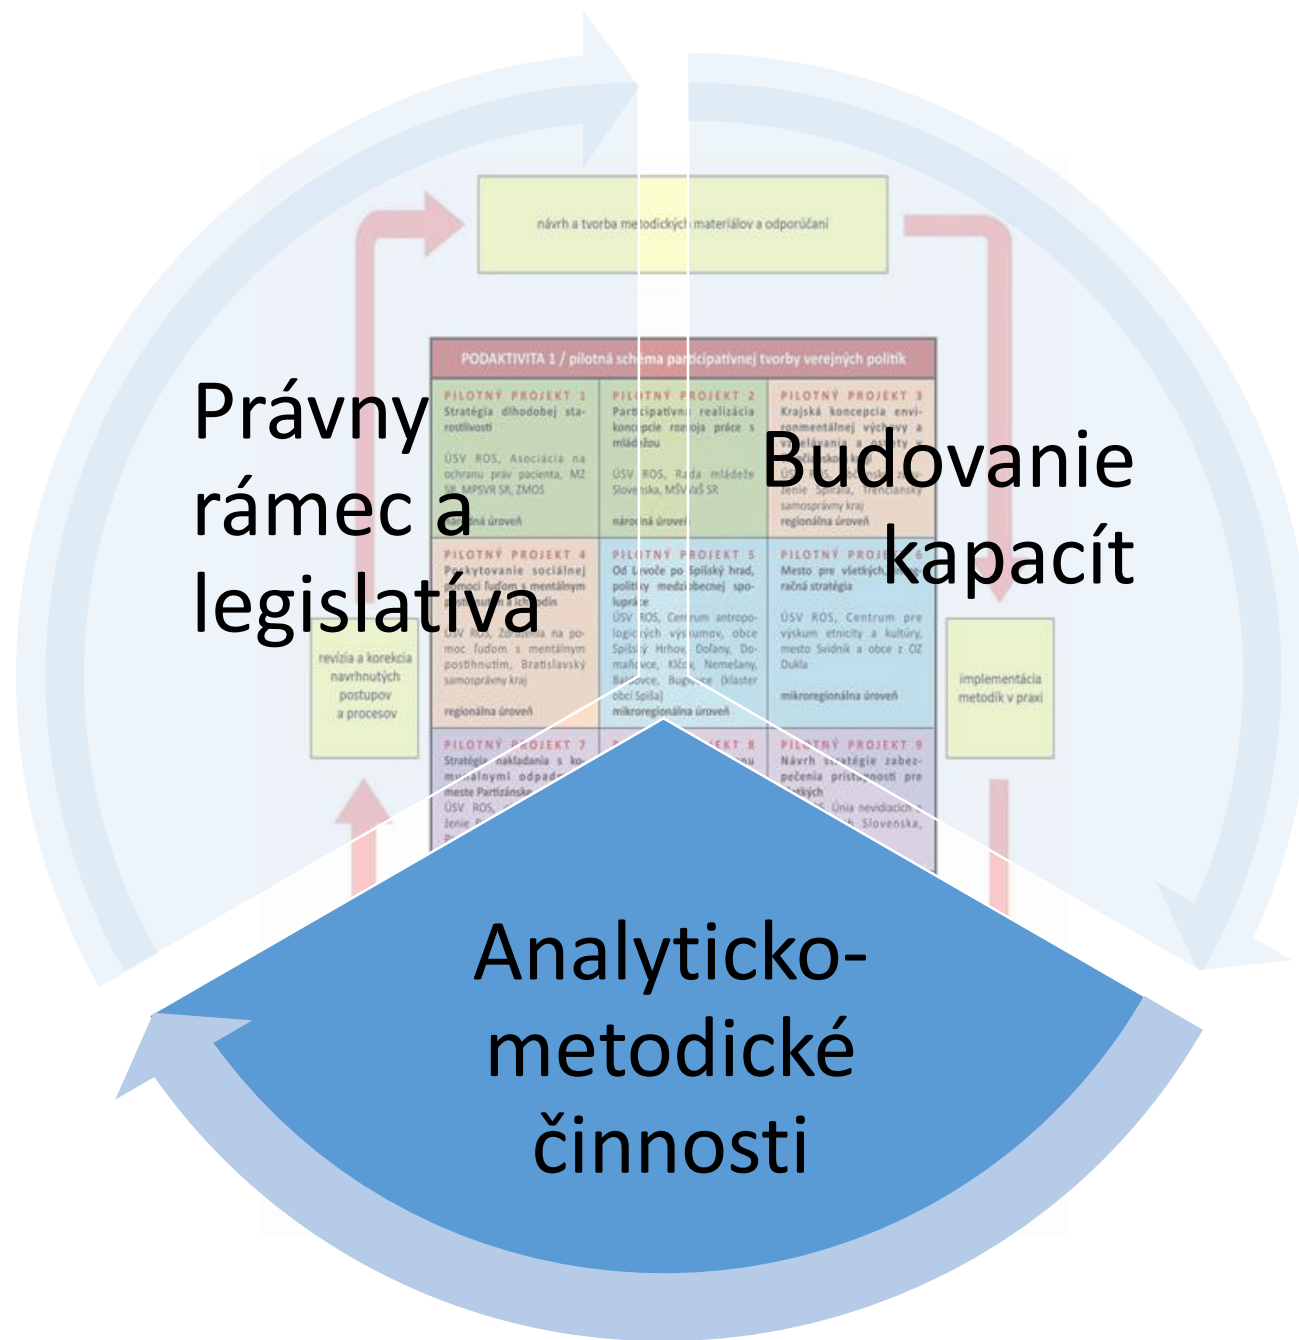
návrh a tvorba metodických materiálov a odporúčaní

PODAKTIVITA 1 / pilotná schéma participatívnej tvorby verejných politík

Právny rámec a legislatíva

Budovanie kapacít

| PILOTNÝ PROJEKT 1 Stratégia dlhodobej starostlivosti ÚSV ROS, Asociácia na ochranu práv pacienta, MZ SR, MPSVR SR, ZMOS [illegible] úroveň | PILOTNÝ PROJEKT 2 Participatívna realizácia koncepcie rozvoja práce s mládežou ÚSV ROS, Rada mládeže Slovenska, MŠVVaŠ SR národná úroveň | PILOTNÝ PROJEKT 3 Krajská koncepcia environmentálnej výchovy a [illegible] ženie Spirála, Trenčiansky samosprávny kraj regionálna úroveň |
|---|---|---|
| PILOTNÝ PROJEKT 4 Poskytovanie sociálnej pomoci ľuďom s mentálnym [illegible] ÚSV ROS, Združenie na pomoc ľuďom s mentálnym postihnutím, Bratislavský samosprávny kraj regionálna úroveň | PILOTNÝ PROJEKT 5 Od Levoče po Spišský hrad, politiky medziobecnej spolupráce ÚSV ROS, Centrum antropologických výskumov, obce Spišský Hrhov, Doľany, Domaňovce, Klčov, Nemešany, Baldovce, Bugľovce (klaster obcí Spiša) mikroregionálna úroveň | PILOTNÝ PROJEKT 6 Mesto pre všetkých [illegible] račná stratégia ÚSV ROS, Centrum pre výskum etnicity a kultúry, mesto Svidník a obce z OZ Dukla mikroregionálna úroveň |
| PILOTNÝ PROJEKT 7 Stratégia nakladania s komunálnymi odpadmi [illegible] meste Partizánske ÚSV ROS, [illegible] ženie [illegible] | PILOTNÝ PROJEKT 8 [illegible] | PILOTNÝ PROJEKT 9 Návrh stratégie zabezpečenia prístupnosti pre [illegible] ÚSV ROS, Únia nevidiacich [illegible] Slovenska, |

revízia a korekcia navrhnutých postupov a procesov

implementácia metodík v praxi

Analyticko-metodické činnosti